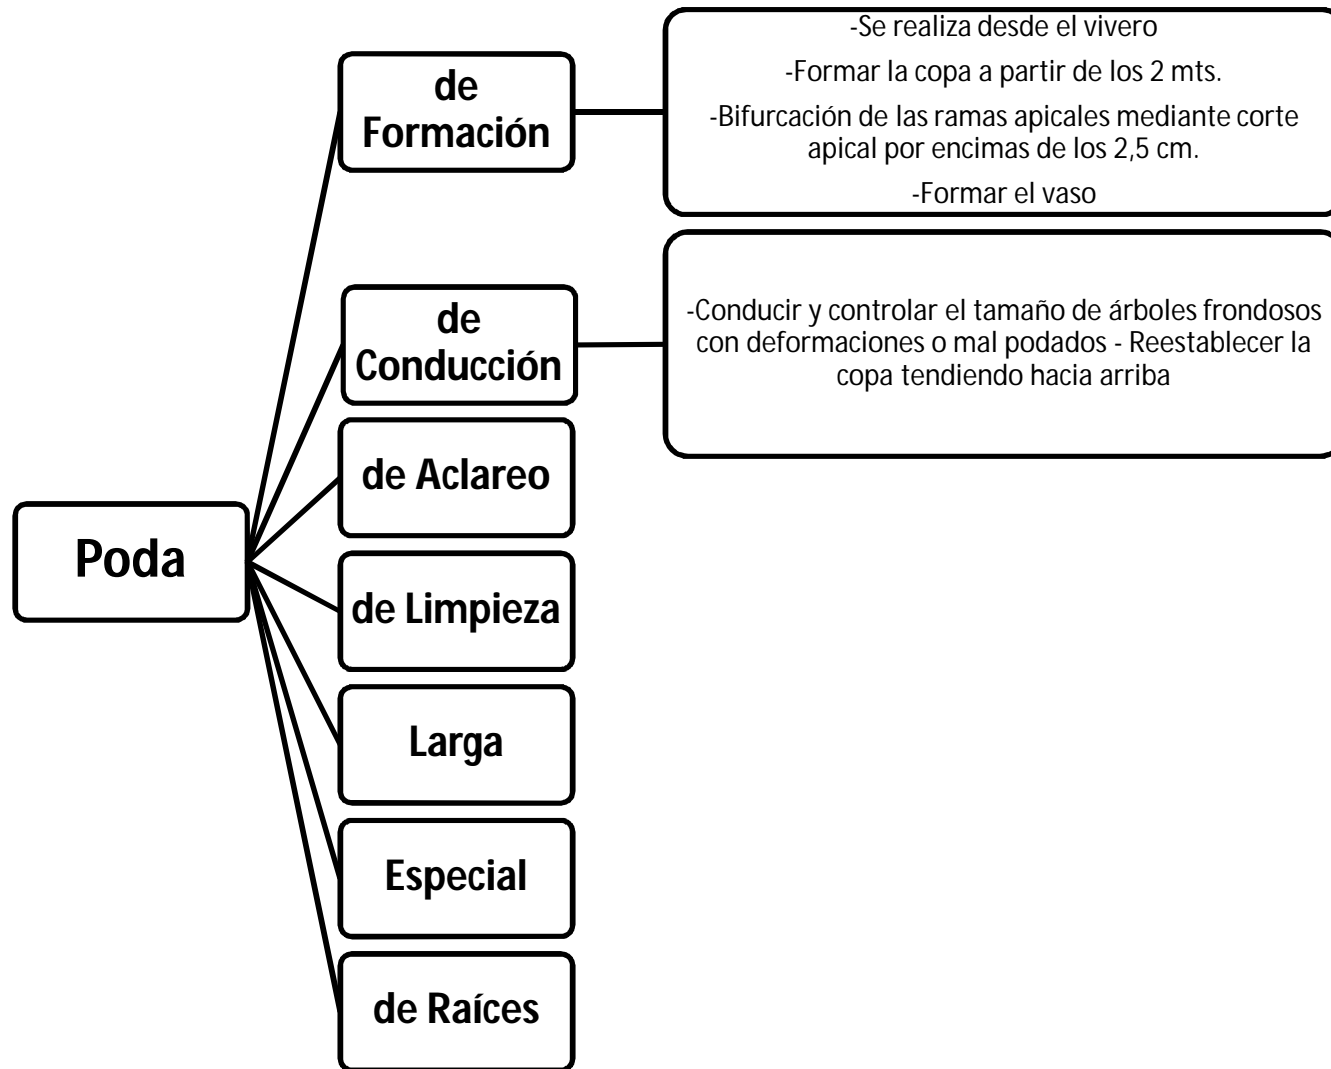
Poda

de Formación

-Se realiza desde el vivero

-Formar la copa a partir de los 2 mts.

-Bifurcación de las ramas apicales mediante corte apical por encimas de los 2,5 cm.

-Formar el vaso

de Conducción

-Conducir y controlar el tamaño de árboles frondosos con deformaciones o mal podados - Reestablecer la copa tendiendo hacia arriba

de Aclareo

de Limpieza

Larga

Especial

de Raíces